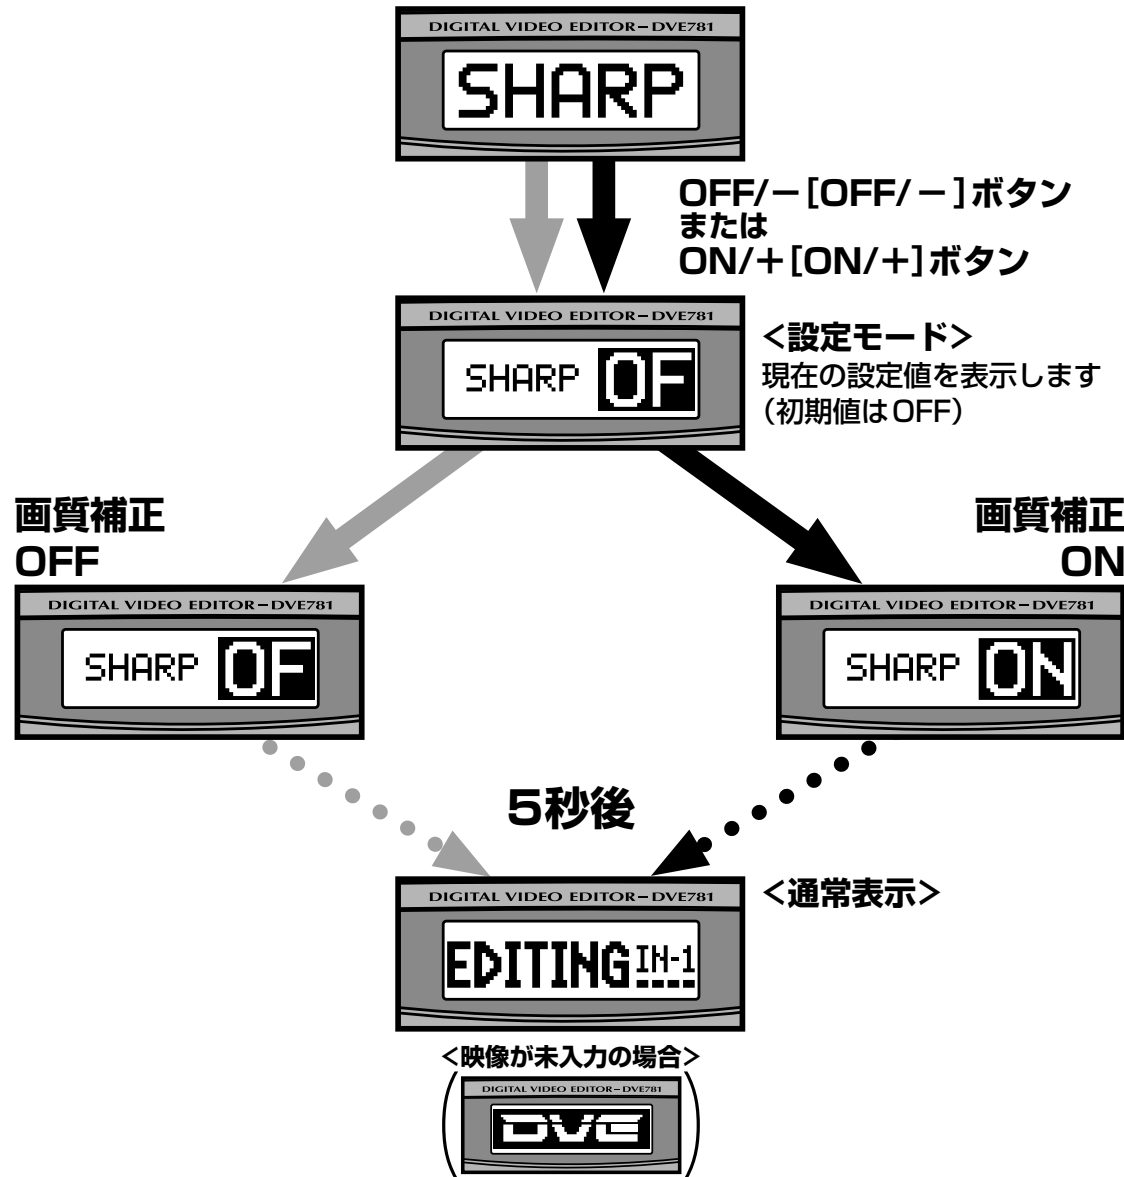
DIGITAL VIDEO EDITOR－DVE781

SHARP

OFF/－[OFF/－]ボタン
または
ON/＋[ON/＋]ボタン

DIGITAL VIDEO EDITOR－DVE781

SHARP OF

<設定モード>
現在の設定値を表示します
(初期値はOFF)

画質補正
OFF

DIGITAL VIDEO EDITOR－DVE781

SHARP OF

画質補正
ON

DIGITAL VIDEO EDITOR－DVE781

SHARP ON

5秒後

DIGITAL VIDEO EDITOR－DVE781

EDITING IN-1

<通常表示>

<映像が未入力の場合>

DIGITAL VIDEO EDITOR－DVE781

DVE